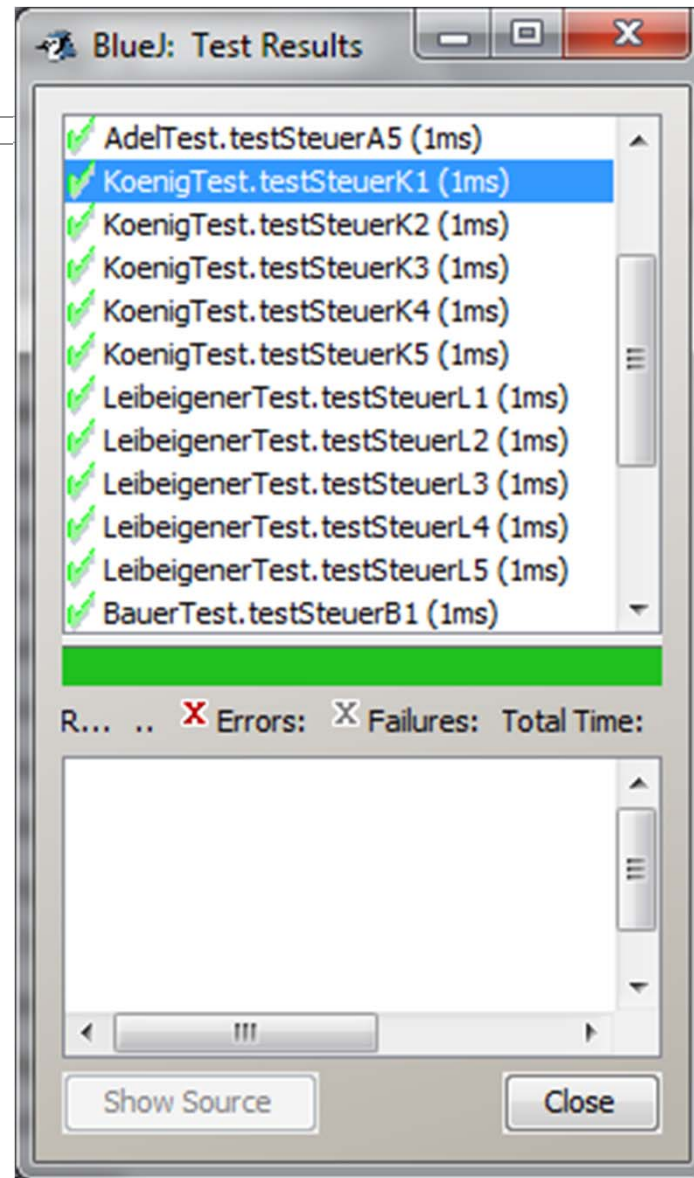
BlueJ: Test Results

AdelTest.testSteuerA5 (1ms)
KoenigTest.testSteuerK1 (1ms)
KoenigTest.testSteuerK2 (1ms)
KoenigTest.testSteuerK3 (1ms)
KoenigTest.testSteuerK4 (1ms)
KoenigTest.testSteuerK5 (1ms)
LeibeigenerTest.testSteuerL1 (1ms)
LeibeigenerTest.testSteuerL2 (1ms)
LeibeigenerTest.testSteuerL3 (1ms)
LeibeigenerTest.testSteuerL4 (1ms)
LeibeigenerTest.testSteuerL5 (1ms)
BauerTest.testSteuerB1 (1ms)

R... .. Errors: Failures: Total Time:

Show Source
Close